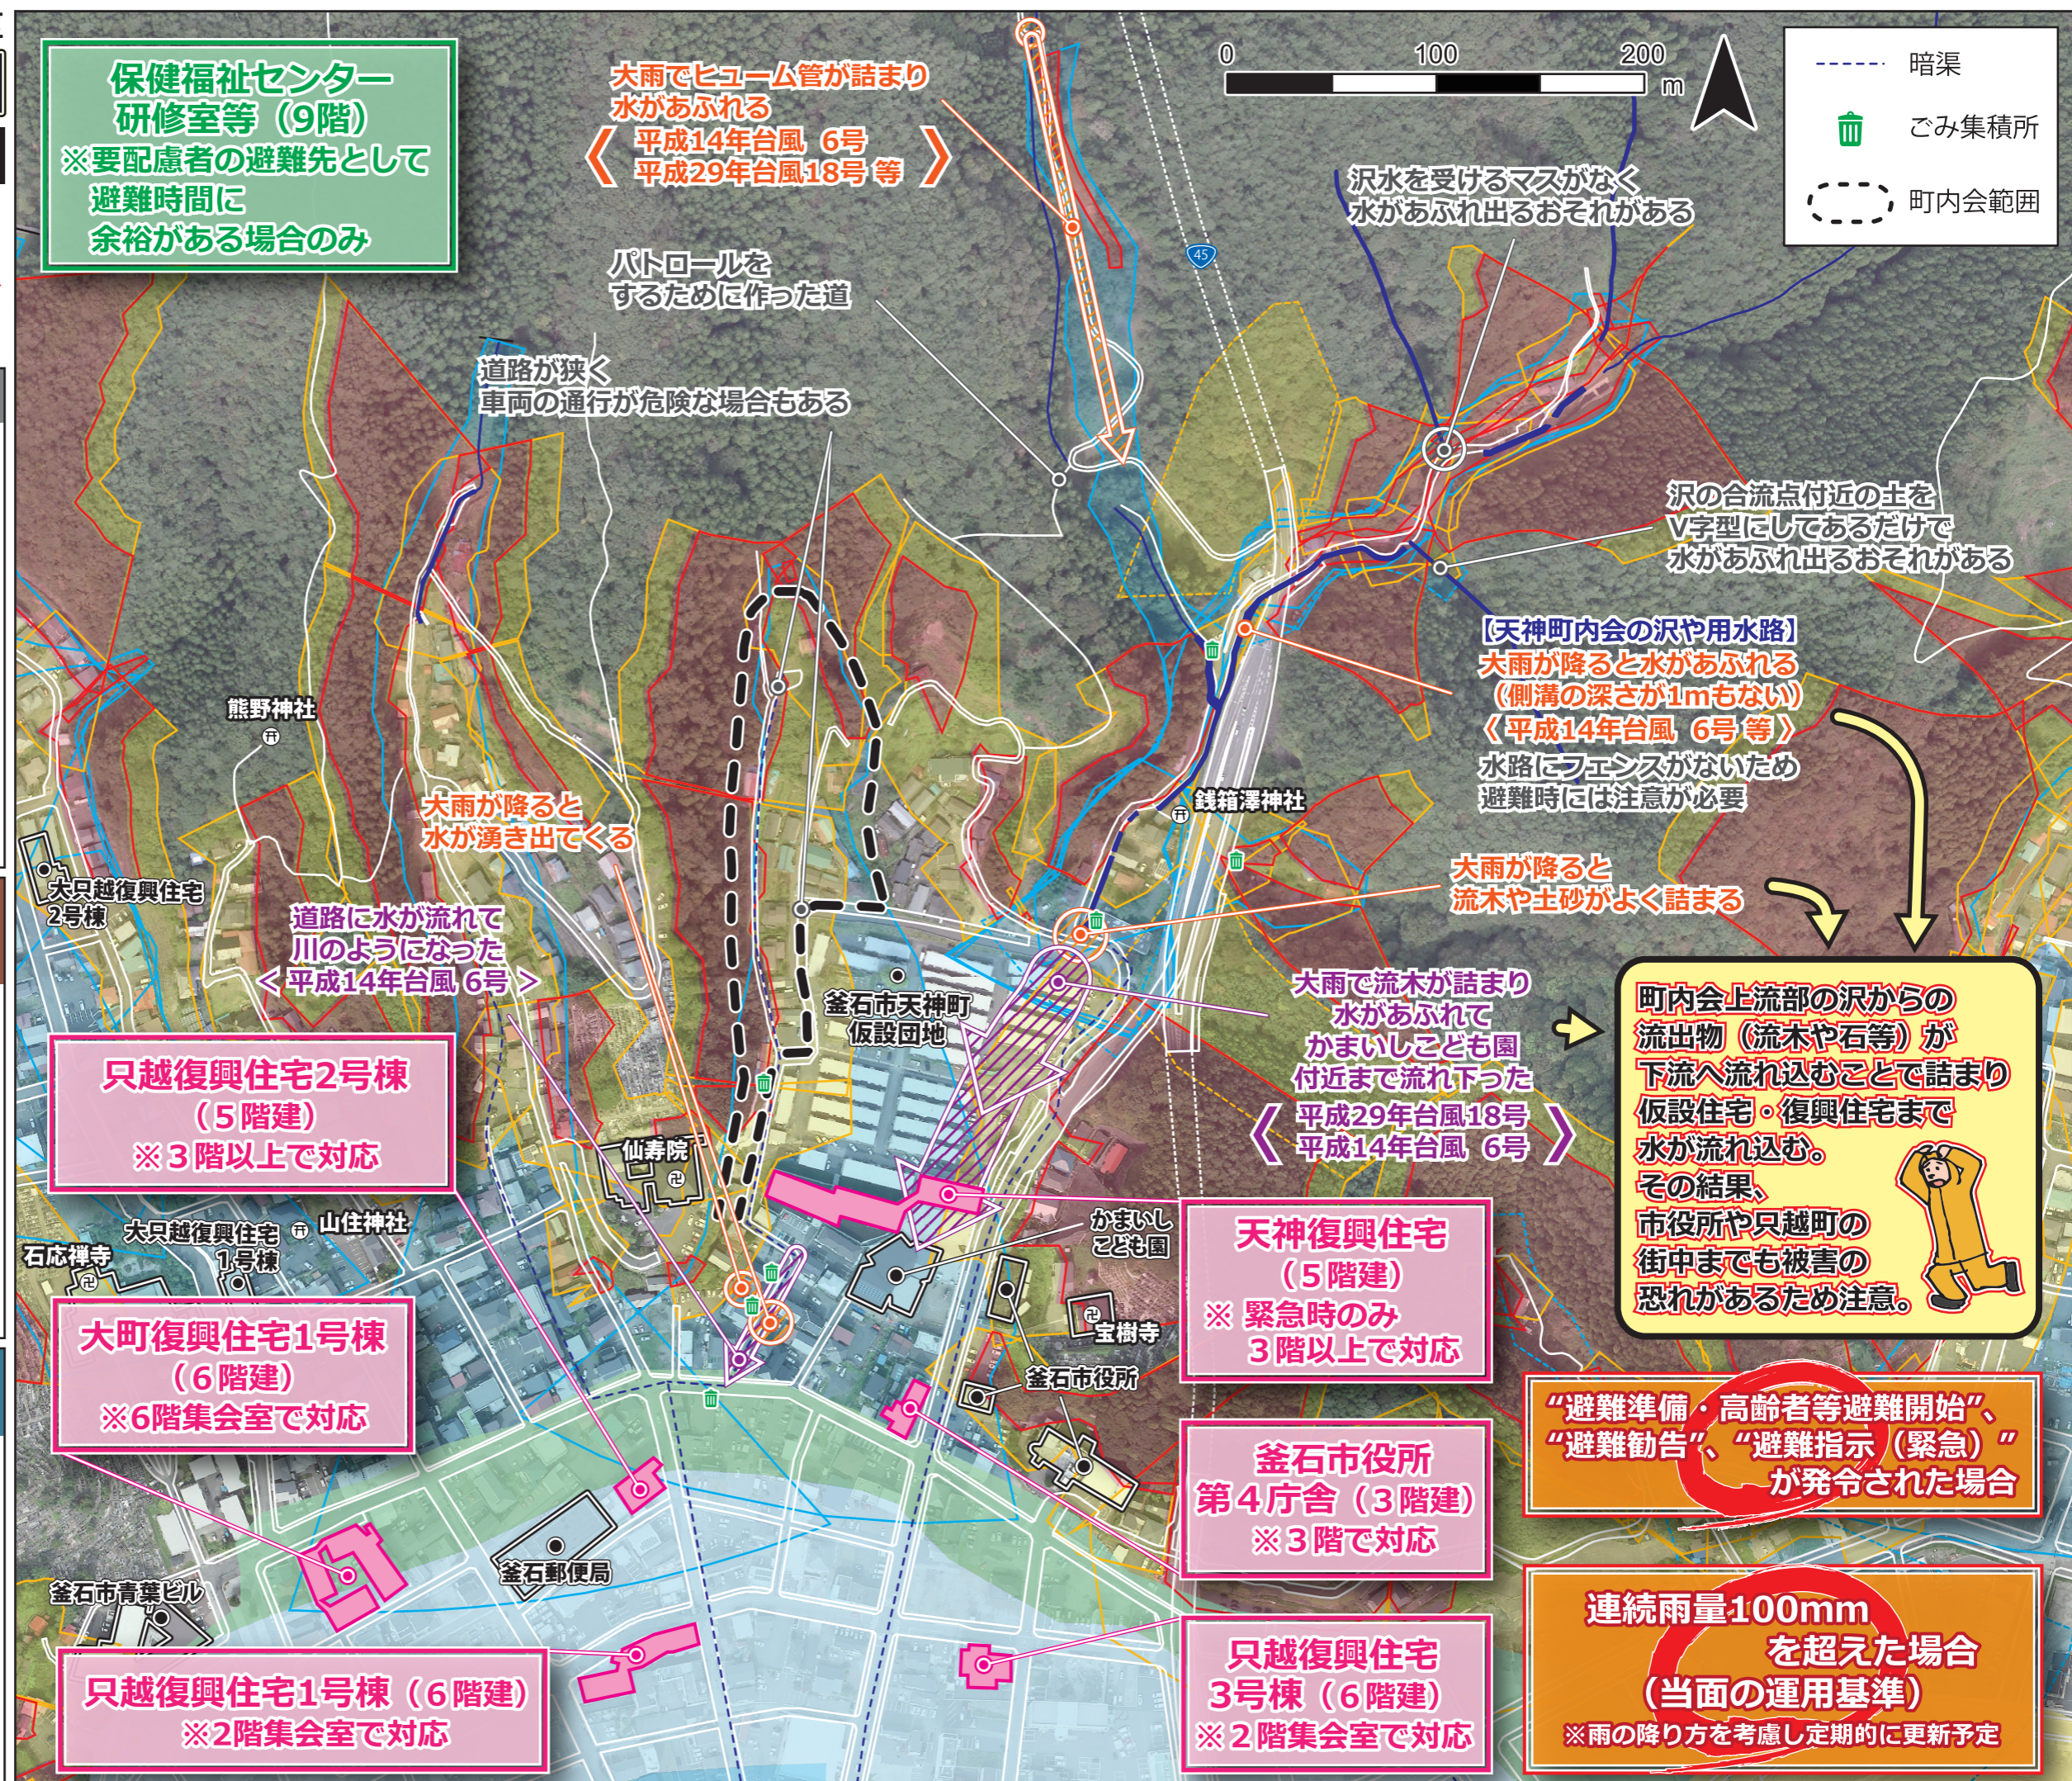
保健福祉センター
研修室等（9階）
※要配慮者の避難先として
避難時間に
余裕がある場合のみ

大雨でヒューム管が詰まり
水があふれる
《 平成14年台風 6号
平成29年台風18号 等 》

0 100 200 m

暗渠
ごみ集積所
町内会範囲

沢水を受けるマスがなく
水があふれ出るおそれがある

パトロールを
するために作った道

道路が狭く
車両の通行が危険な場合もある

45

沢の合流点付近の土を
V字型にしてあるだけで
水があふれ出るおそれがある

【天神町内会の沢や用水路】
大雨が降ると水があふれる
（側溝の深さが1mもない）
《 平成14年台風 6号 等 》
水路にフェンスがないため
避難時には注意が必要

熊野神社

銭箱澤神社

大雨が降ると
水が湧き出てくる

大雨が降ると
流木や土砂がよく詰まる

大只越復興住宅
2号棟

道路に水が流れて
川のようになった
＜ 平成14年台風 6号 ＞

釜石市天神町
仮設団地

大雨で流木が詰まり
水があふれて
かまいしこども園
付近まで流れ下った
《 平成29年台風18号
平成14年台風 6号 》

町内会上流部の沢からの
流出物（流木や石等）が
下流へ流れ込むことで詰まり
仮設住宅・復興住宅まで
水が流れ込む。
その結果、
市役所や只越町の
街中までも被害の
恐れがあるため注意。

只越復興住宅2号棟
（5階建）
※3階以上で対応

仙寿院

山住神社
大只越復興住宅
1号棟
石応禅寺

かまいし
こども園

天神復興住宅
（5階建）
※ 緊急時のみ
3階以上で対応

大町復興住宅1号棟
（6階建）
※6階集会室で対応

宝樹寺
釜石市役所

“避難準備・高齢者等避難開始”、
“避難勧告”、“避難指示（緊急）”
が発令された場合

釜石市役所
第4庁舎（3階建）
※3階で対応

釜石郵便局
釜石市青葉ビル

連続雨量100mm
を超えた場合
（当面の運用基準）
※雨の降り方を考慮し定期的に更新予定

只越復興住宅1号棟（6階建）
※2階集会室で対応

只越復興住宅
3号棟（6階建）
※2階集会室で対応